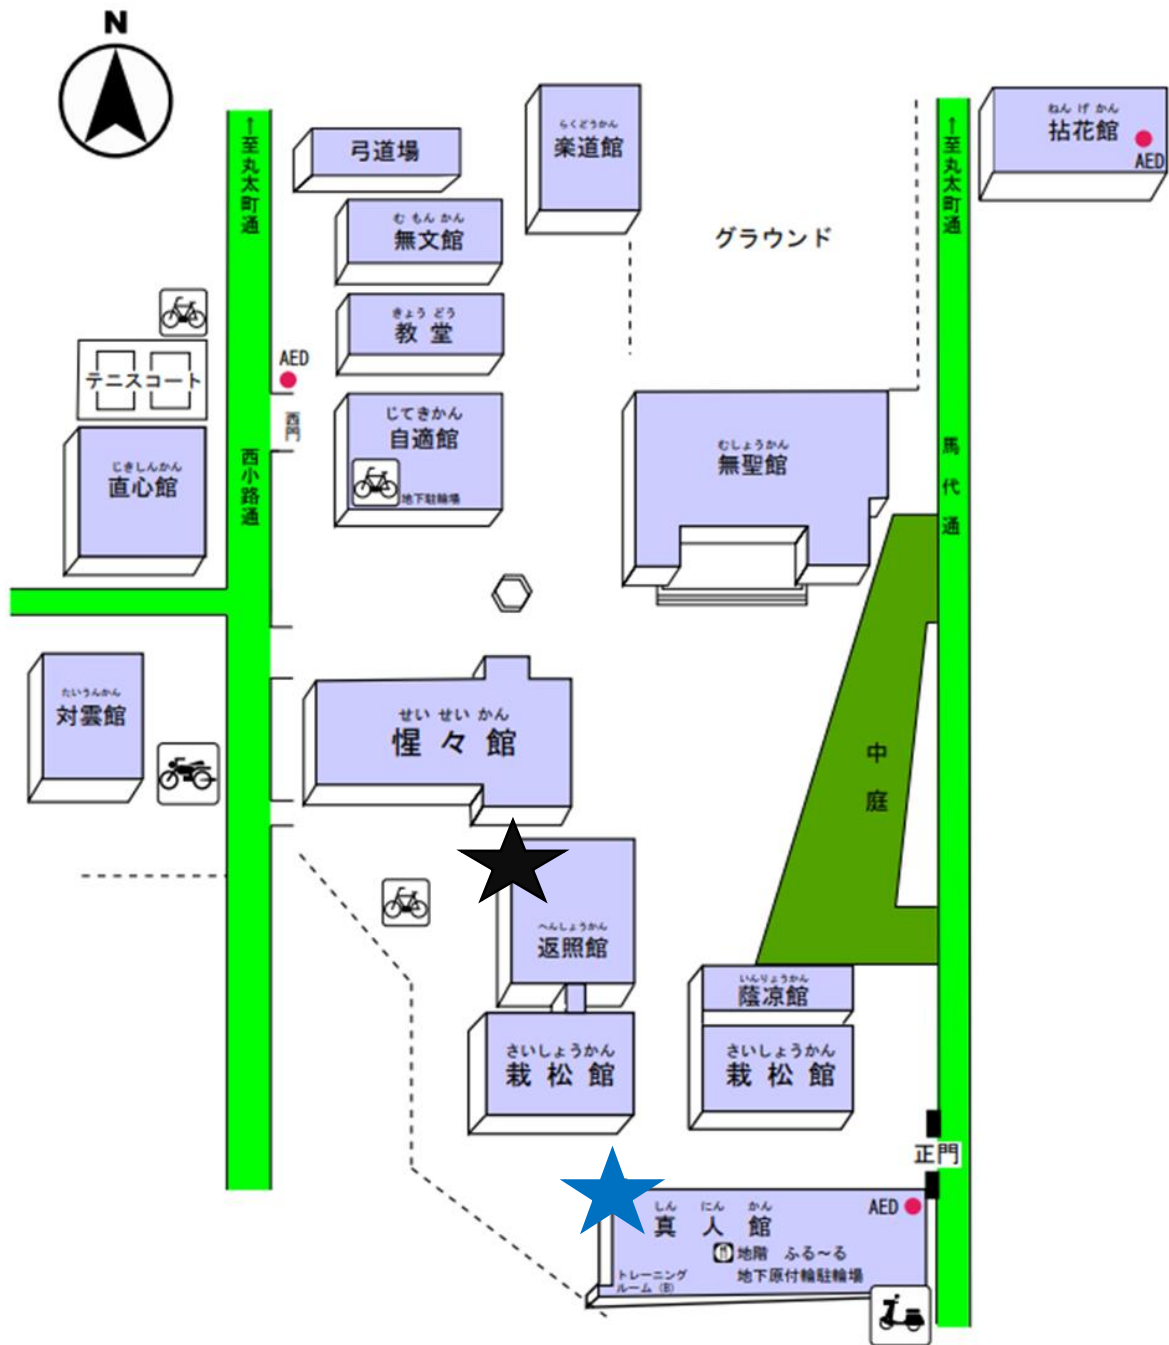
N

↑至丸太町通

弓道場

らくどうかん
楽道館

むもんかん
無文館

グラウンド

↑至丸太町通

ねんげかん
拈花館
AED

きょうどう
教堂

テニスコート

AED

西門

じてきかん
自適館
地下駐輪場

むしょうかん
無聖館

じきしんかん
直心館

西小路通

馬代通

たいうんかん
対雲館

せいせいかん
惺々館

中庭

へんしょうかん
返照館

いんりょうかん
蔭涼館

さいしょうかん
栽松館

さいしょうかん
栽松館

正門

しんにんかん
真人館
AED
地階 ふる～る
トレーニングルーム(B)
地下原付輪駐輪場